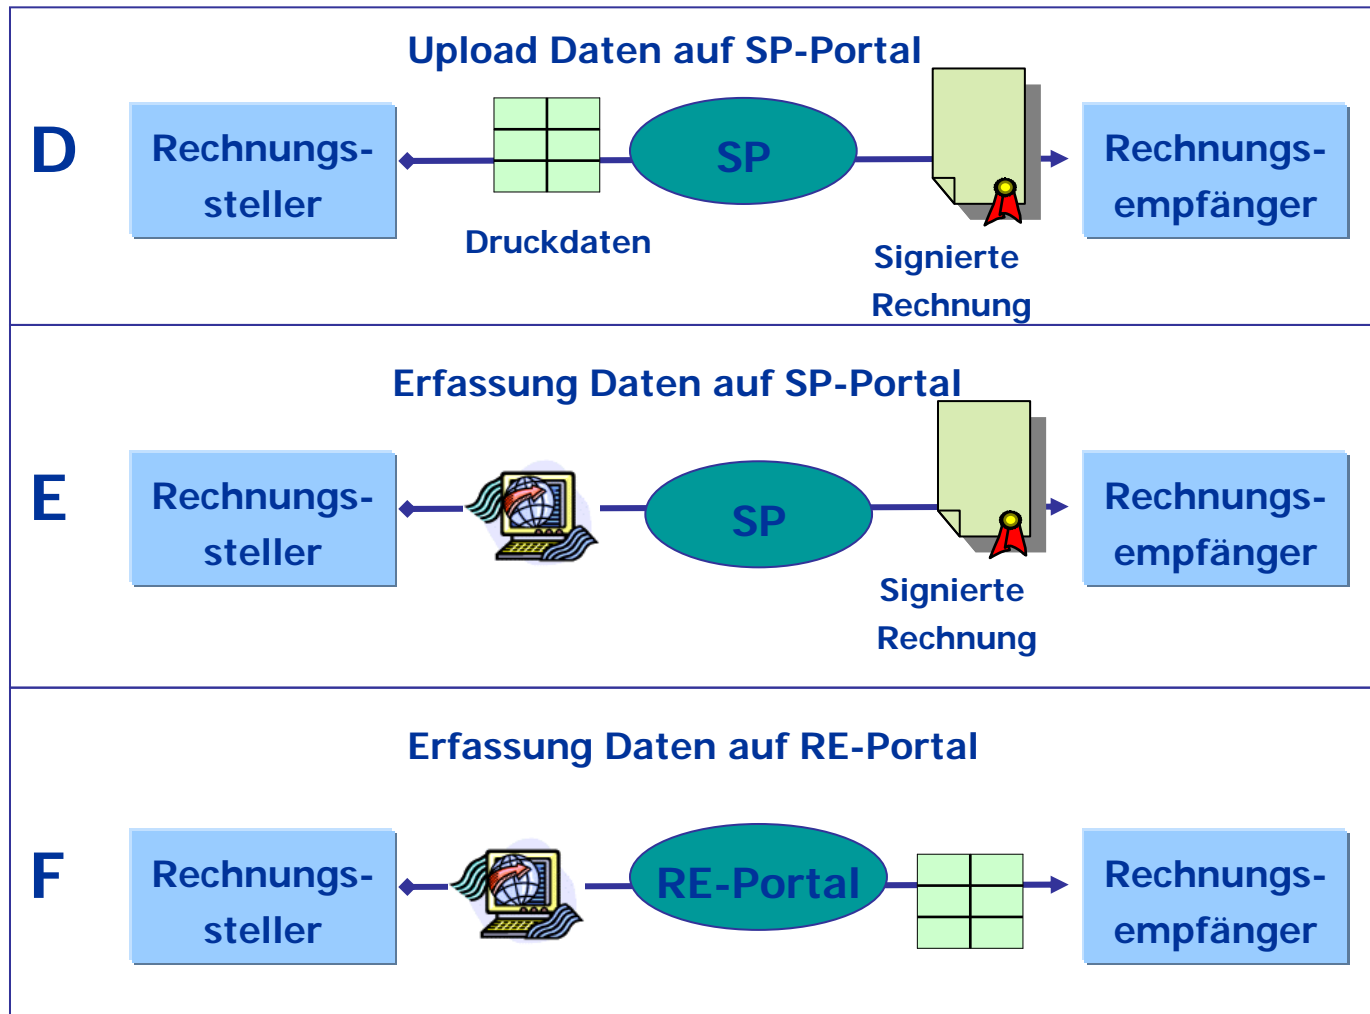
Upload Daten auf SP-Portal

D

Rechnungs-steller

Druckdaten

SP

Signierte Rechnung

Rechnungs-empfänger

Erfassung Daten auf SP-Portal

E

Rechnungs-steller

SP

Signierte Rechnung

Rechnungs-empfänger

Erfassung Daten auf RE-Portal

F

Rechnungs-steller

RE-Portal

Rechnungs-empfänger